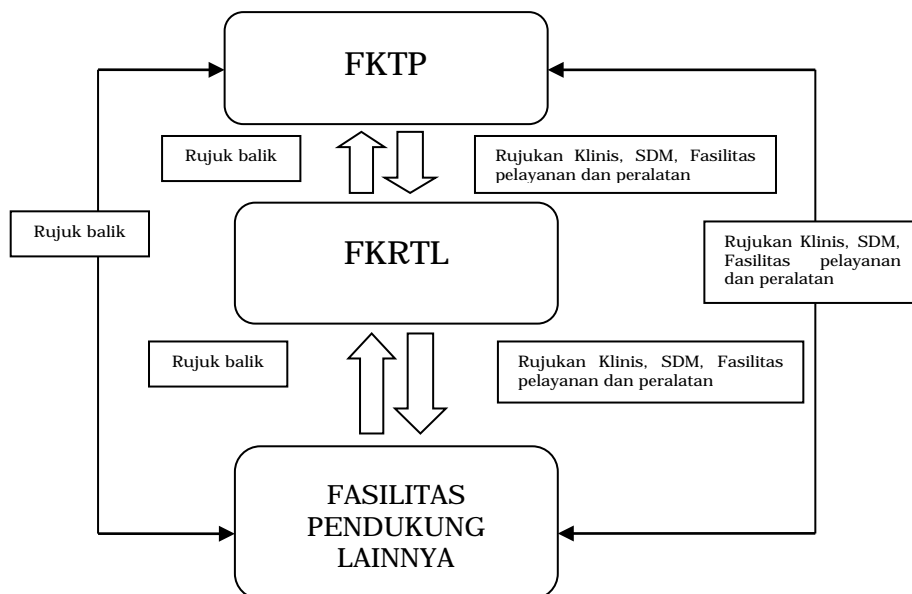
FKTP

Rujuk balik

Rujukan Klinis, SDM, Fasilitas pelayanan dan peralatan

Rujuk balik

FKRTL

Rujukan Klinis, SDM, Fasilitas pelayanan dan peralatan

Rujuk balik

Rujukan Klinis, SDM, Fasilitas pelayanan dan peralatan

FASILITAS PENDUKUNG LAINNYA